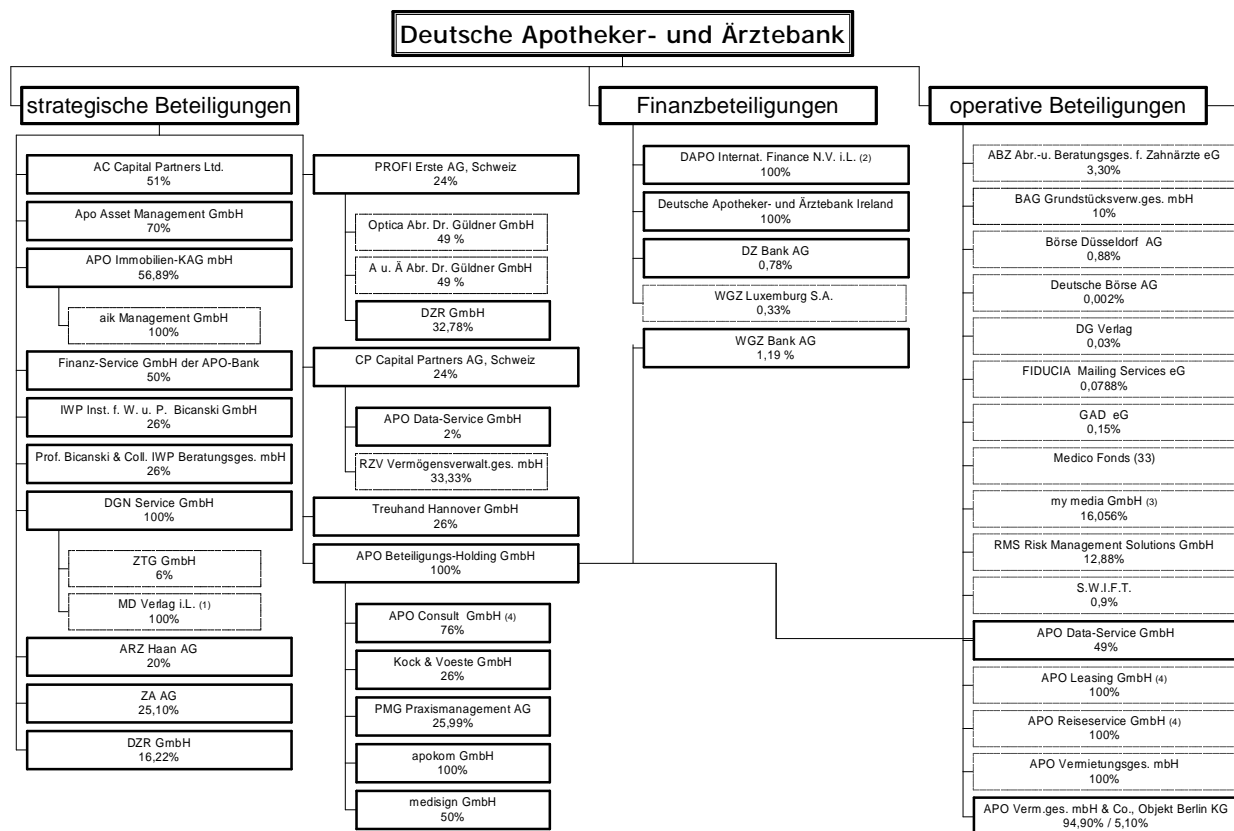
Deutsche Apotheker- und Ärztebank

strategische Beteiligungen

AC Capital Partners Ltd.
51%

Apo Asset Management GmbH
70%

APO Immobilien-KAG mbH
56,89%

aik Management GmbH
100%

Finanz-Service GmbH der APO-Bank
50%

IWP Inst. f. W. u. P. Bicanski GmbH
26%

Prof. Bicanski & Coll. IWP Beratungsges. mbH
26%

DGN Service GmbH
100%

ZTG GmbH
6%

MD Verlag i.L. (1)
100%

ARZ Haan AG
20%

ZA AG
25,10%

DZR GmbH
16,22%

PROFI Erste AG, Schweiz
24%

Optica Abr. Dr. Güldner GmbH
49 %

A u. Ä Abr. Dr. Güldner GmbH
49 %

DZR GmbH
32,78%

CP Capital Partners AG, Schweiz
24%

APO Data-Service GmbH
2%

RZV Vermögensverwalt.ges. mbH
33,33%

Treuhand Hannover GmbH
26%

APO Beteiligungs-Holding GmbH
100%

APO Consult GmbH (4)
76%

Kock & Voeste GmbH
26%

PMG Praxismanagement AG
25,99%

apokom GmbH
100%

medisign GmbH
50%

Finanzbeteiligungen

DAPO Internat. Finance N.V. i.L. (2)
100%

Deutsche Apotheker- und Ärztebank Ireland
100%

DZ Bank AG
0,78%

WGZ Luxemburg S.A.
0,33%

WGZ Bank AG
1,19 %

operative Beteiligungen

ABZ Abr.-u. Beratungsges. f. Zahnärzte eG
3,30%

BAG Grundstücksverw.ges. mbH
10%

Börse Düsseldorf AG
0,88%

Deutsche Börse AG
0,002%

DG Verlag
0,03%

FIDUCIA Mailing Services eG
0,0788%

GAD eG
0,15%

Medico Fonds (33)

my media GmbH (3)
16,056%

RMS Risk Management Solutions GmbH
12,88%

S.W.I.F.T.
0,9%

APO Data-Service GmbH
49%

APO Leasing GmbH (4)
100%

APO Reiseservice GmbH (4)
100%

APO Vermietungsges. mbH
100%

APO Verm.ges. mbH & Co., Objekt Berlin KG
94,90% / 5,10%